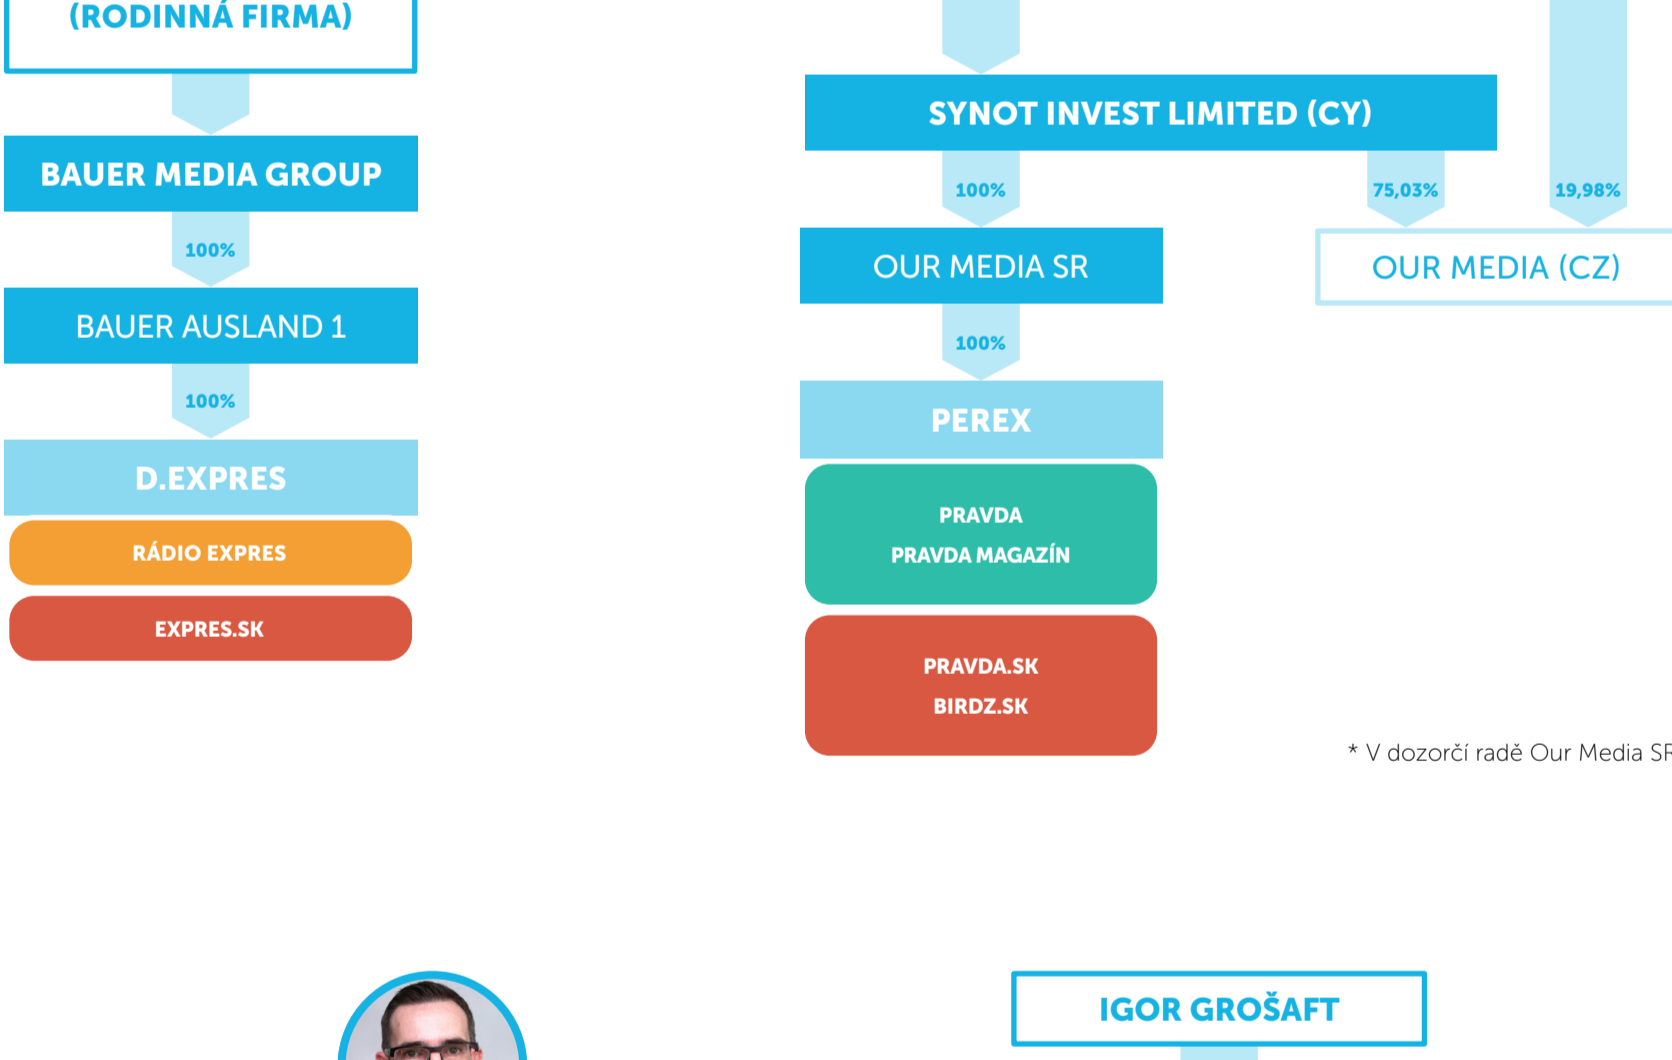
(RODINNÁ FIRMA)

BAUER MEDIA GROUP

100%

BAUER AUSLAND 1

100%

D.EXPRES

RÁDIO EXPRES

EXPRES.SK

SYNOT INVEST LIMITED (CY)

100%

75,03%

19,98%

OUR MEDIA SR

OUR MEDIA (CZ)

100%

PEREX

PRAVDA
PRAVDA MAGAZÍN

PRAVDA.SK
BIRDZ.SK

* V dozorčí radě Our Media S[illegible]

IGOR GROŠAFT